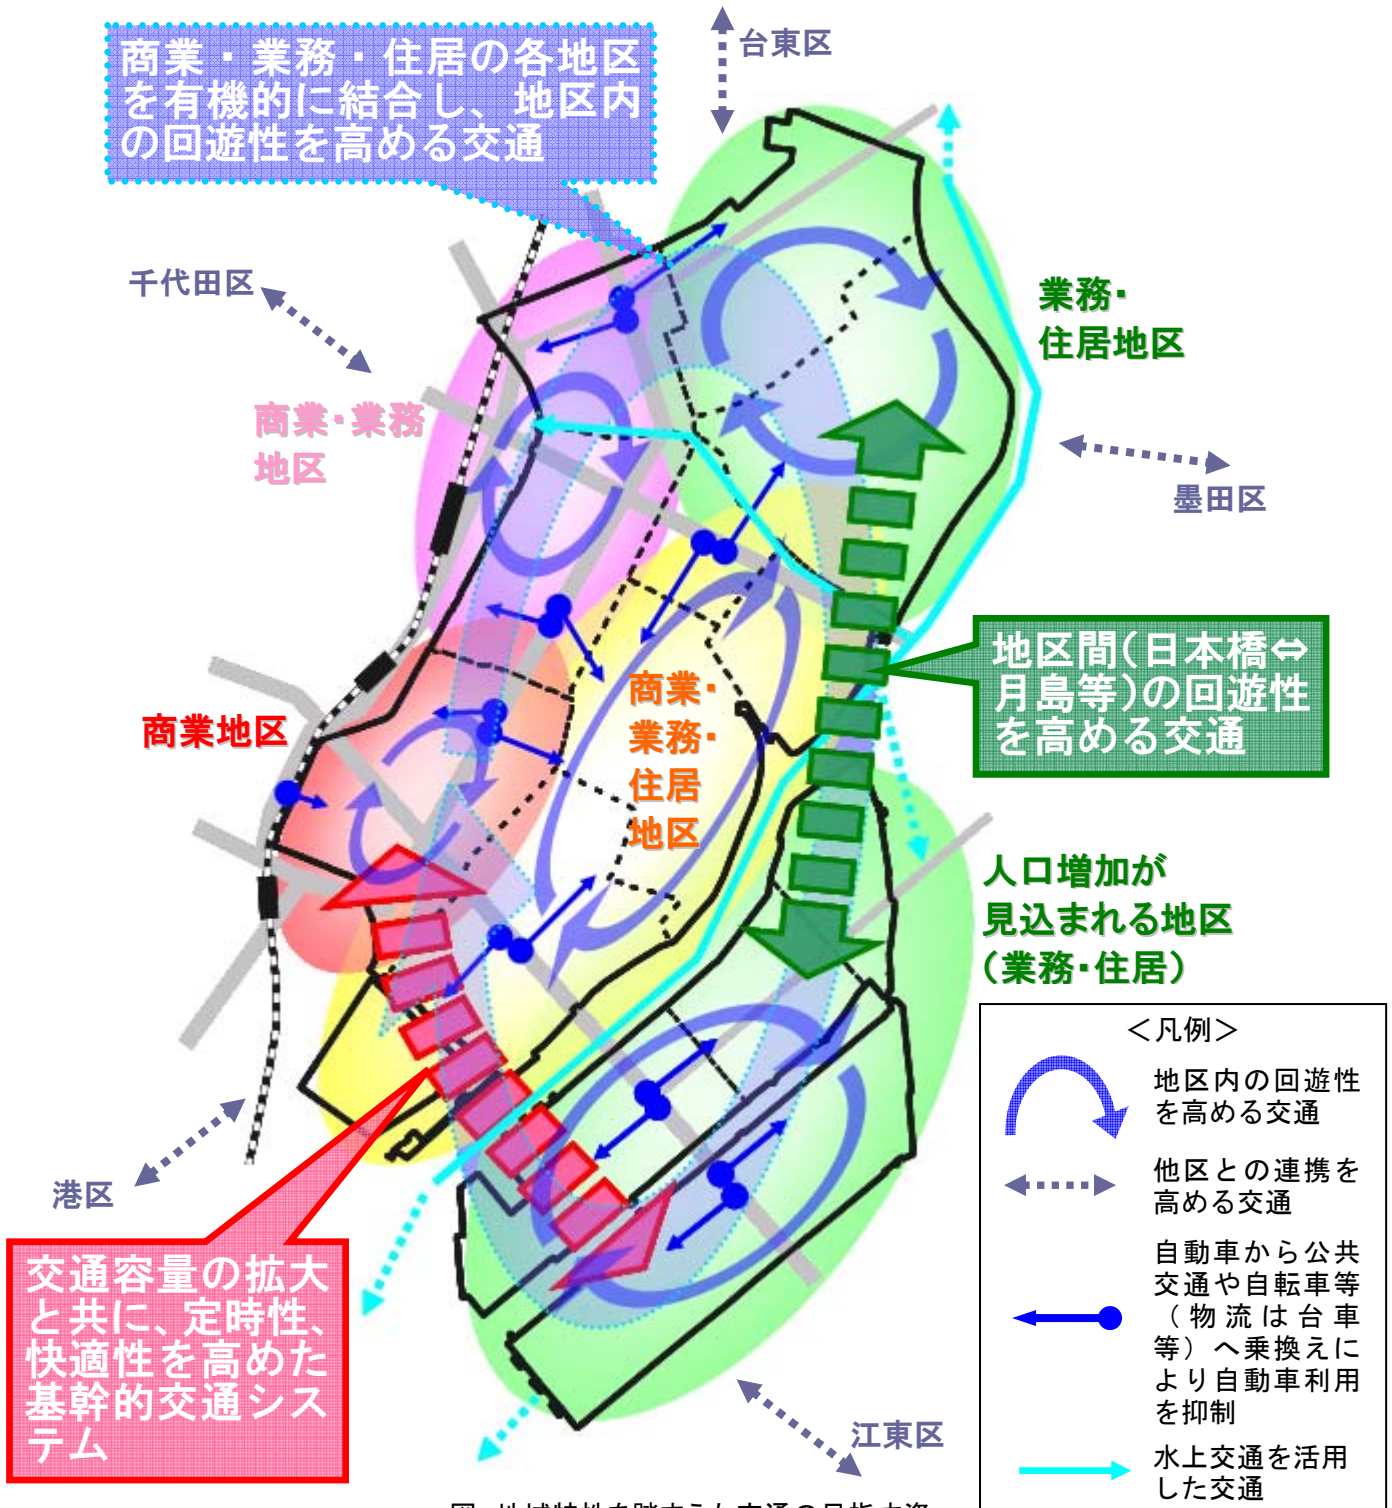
商業・業務・住居の各地区を有機的に結合し、地区内の回遊性を高める交通

台東区

千代田区

業務・住居地区

商業・業務地区

墨田区

地区間(日本橋⇔月島等)の回遊性を高める交通

商業地区

商業・業務・住居地区

人口増加が見込まれる地区(業務・住居)

＜凡例＞

地区内の回遊性を高める交通

他区との連携を高める交通

自動車から公共交通や自転車等(物流は台車等)へ乗換えにより自動車利用を抑制

水上交通を活用した交通

港区

交通容量の拡大と共に、定時性、快適性を高めた基幹的交通システム

江東区

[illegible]